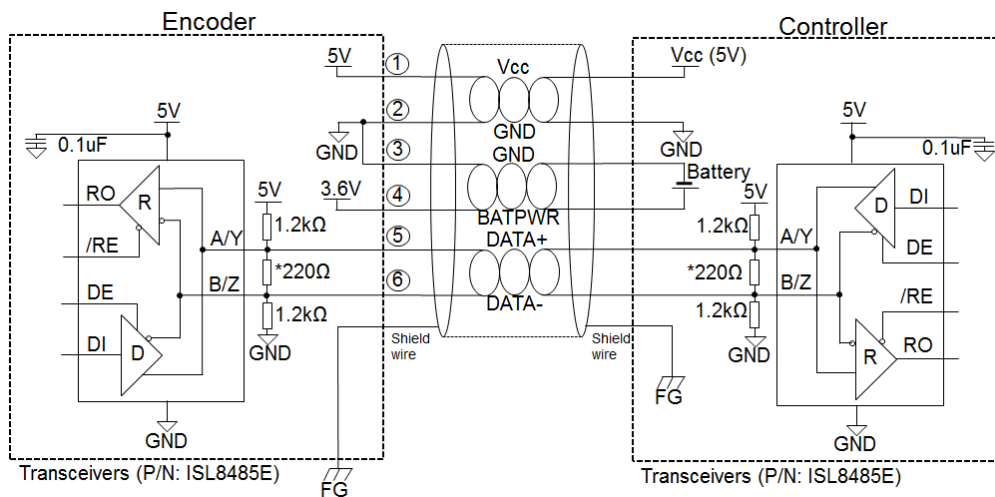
Encoder

Controller

5V
1
Vcc
Vcc (5V)

5V
0.1uF
2
GND
3
GND
GND
GND
5V
0.1uF

RO
R
/RE
DE
DI
D

5V
3.6V
4
Battery
5V
1.2kΩ
BATPWR
1.2kΩ
A/Y
5
DATA+
A/Y
*220Ω
*220Ω
B/Z
6
B/Z
1.2kΩ
DATA-
1.2kΩ
GND
GND

D
DI
DE
/RE
R
RO

Shield wire
Shield wire
FG
GND
GND
Transceivers (P/N: ISL8485E)
FG
Transceivers (P/N: ISL8485E)